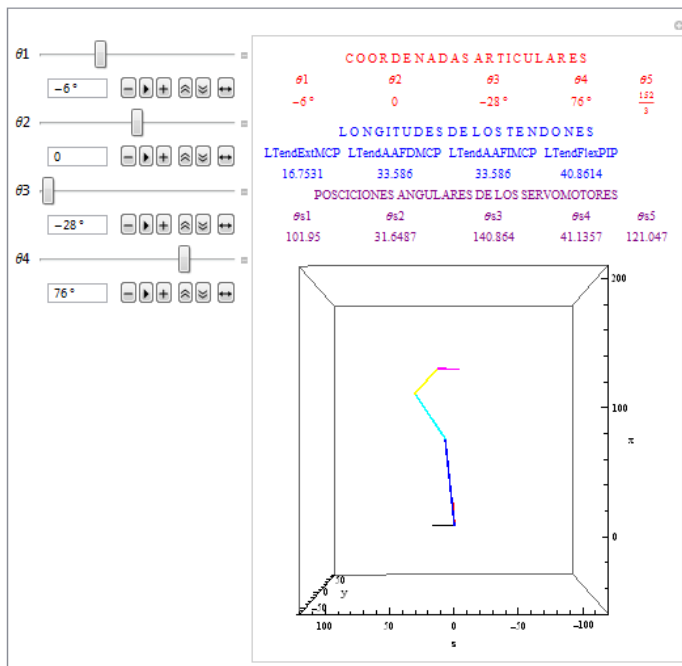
θ1
−6 °
θ2
0
θ3
−28 °
θ4
76 °

COORDENADAS ARTICULARES

| θ1 | θ2 | θ3 | θ4 | θ5 |
|---|---|---|---|---|
| −6 ° | 0 | −28 ° | 76 ° | $\frac{152}{3}$ |

LONGITUDES DE LOS TENDONES

| LTendExtMCP | LTendAAFDMCP | LTendAAFIMCP | LTendFlexPIP |
|---|---|---|---|
| 16.7531 | 33.586 | 33.586 | 40.8614 |

POSICIONES ANGULARES DE LOS SERVOMOTORES

| θs1 | θs2 | θs3 | θs4 | θs5 |
|---|---|---|---|---|
| 101.95 | 31.6487 | 140.864 | 41.1357 | 121.047 |

200
100
z
0
50
0
y
−50
100
50
0
−50
−100
x